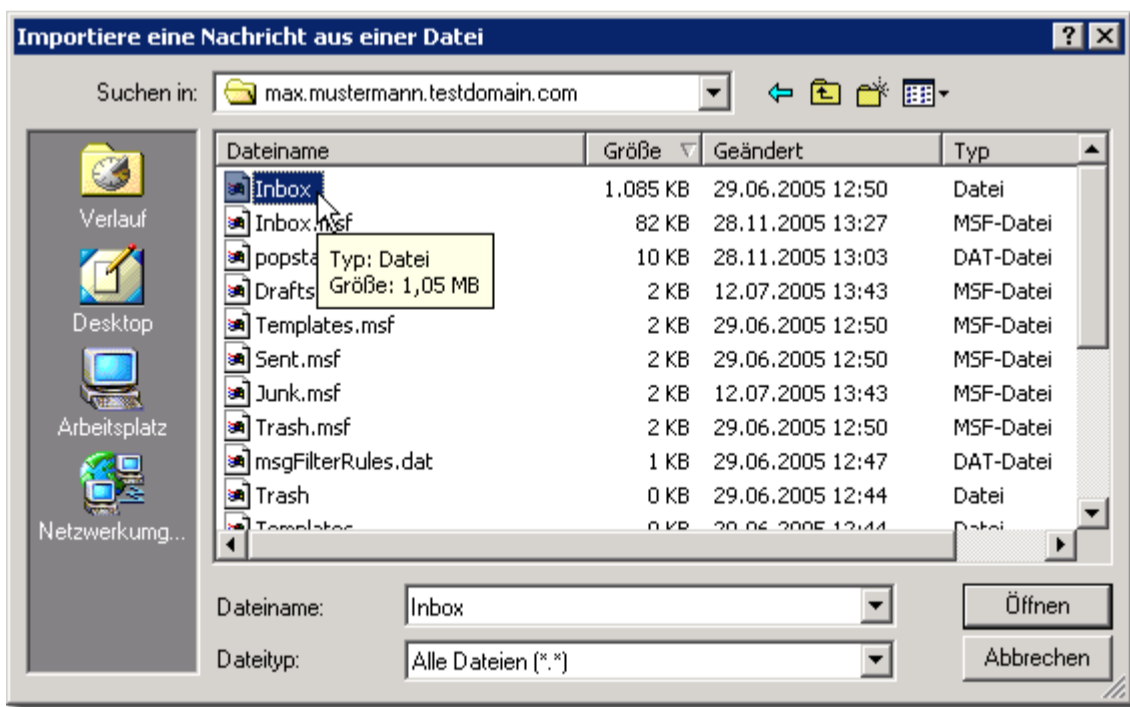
Importiere eine Nachricht aus einer Datei

? ×

Suchen in: max.mustermann.testdomain.com

Verlauf

Desktop

Arbeitsplatz

Netzwerkumg...

| Dateiname | Größe | Geändert | Typ |
|---|---|---|---|
| Inbox | 1.085 KB | 29.06.2005 12:50 | Datei |
| Inbox.msf | 82 KB | 28.11.2005 13:27 | MSF-Datei |
| popsta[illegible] | 10 KB | 28.11.2005 13:03 | DAT-Datei |
| Drafts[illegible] | 2 KB | 12.07.2005 13:43 | MSF-Datei |
| Templates.msf | 2 KB | 29.06.2005 12:50 | MSF-Datei |
| Sent.msf | 2 KB | 29.06.2005 12:50 | MSF-Datei |
| Junk.msf | 2 KB | 12.07.2005 13:43 | MSF-Datei |
| Trash.msf | 2 KB | 29.06.2005 12:50 | MSF-Datei |
| msgFilterRules.dat | 1 KB | 29.06.2005 12:47 | DAT-Datei |
| Trash | 0 KB | 29.06.2005 12:44 | Datei |
| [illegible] | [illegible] | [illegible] | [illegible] |

Typ: Datei
Größe: 1,05 MB

Dateiname: Inbox

Öffnen

Dateityp: Alle Dateien (*.*)

Abbrechen